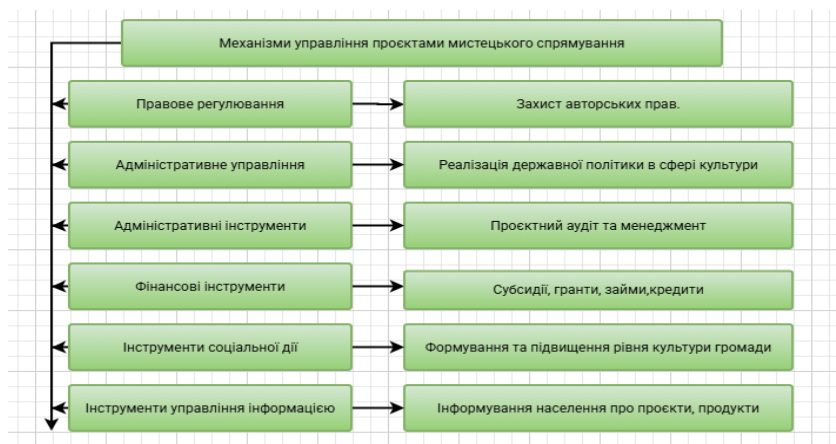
Механізми управління проєктами мистецького спрямування

Правове регулювання

Захист авторських прав.

Адміністративне управління

Реалізація державної політики в сфері культури

Адміністративні інструменти

Проєктний аудит та менеджмент

Фінансові інструменти

Субсидії, гранти, займи,кредити

Інструменти соціальної дії

Формування та підвищення рівня культури громади

Інструменти управління інформацією

Інформування населення про проєкти, продукти